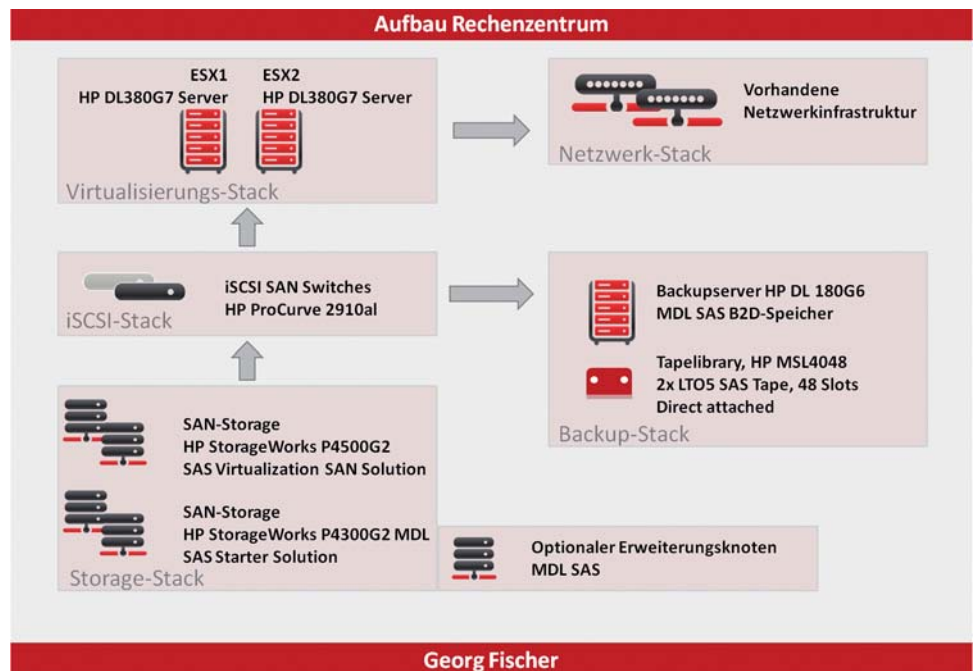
Aufbau Rechenzentrum

ESX1
HP DL380G7 Server

ESX2
HP DL380G7 Server

Virtualisierungs-Stack

Vorhandene Netzwerkinfrastruktur

Netzwerk-Stack

iSCSI SAN Switches
HP ProCurve 2910al

iSCSI-Stack

Backupserver HP DL 180G6
MDL SAS B2D-Speicher

Tapelibrary, HP MSL4048
2x LTO5 SAS Tape, 48 Slots
Direct attached

Backup-Stack

SAN-Storage
HP StorageWorks P4500G2
SAS Virtualization SAN Solution

SAN-Storage
HP StorageWorks P4300G2 MDL
SAS Starter Solution

Storage-Stack

Optionaler Erweiterungsknoten
MDL SAS

Georg Fischer